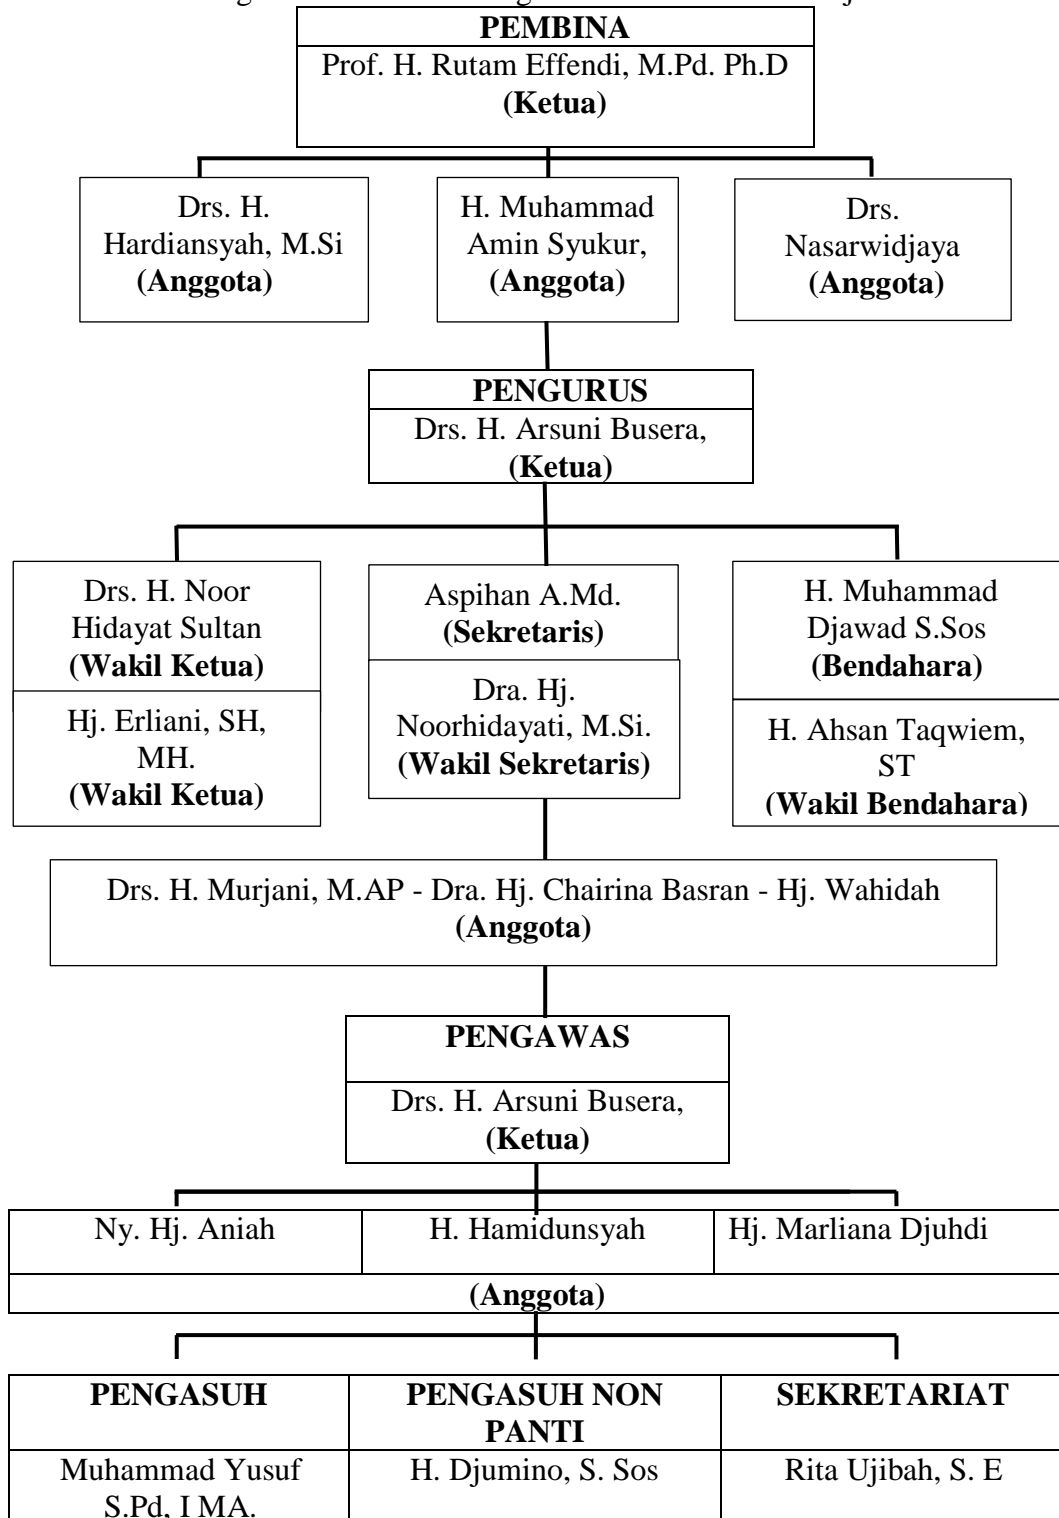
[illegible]

**PEMBINA**
Prof. H. Rutam Effendi, M.Pd. Ph.D
**(Ketua)**

Drs. H. Hardiansyah, M.Si
**(Anggota)**

H. Muhammad Amin Syukur,
**(Anggota)**

Drs. Nasarwidjaya
**(Anggota)**

**PENGURUS**
Drs. H. Arsuni Busera,
**(Ketua)**

Drs. H. Noor Hidayat Sultan
**(Wakil Ketua)**

Hj. Erliani, SH, MH.
**(Wakil Ketua)**

Aspihan A.Md.
**(Sekretaris)**

Dra. Hj. Noorhidayati, M.Si.
**(Wakil Sekretaris)**

H. Muhammad Djawad S.Sos
**(Bendahara)**

H. Ahsan Taqwiem, ST
**(Wakil Bendahara)**

Drs. H. Murjani, M.AP - Dra. Hj. Chairina Basran - Hj. Wahidah
**(Anggota)**

**PENGAWAS**
Drs. H. Arsuni Busera,
**(Ketua)**

| Ny. Hj. Aniah | H. Hamidunsyah | Hj. Marliana Djuhdi |
|---|---|---|
| **(Anggota)** | | |

| **PENGASUH** | **PENGASUH NON PANTI** | **SEKRETARIAT** |
|---|---|---|
| Muhammad Yusuf S.Pd, I MA. | H. Djumino, S. Sos | Rita Ujibah, S. E |